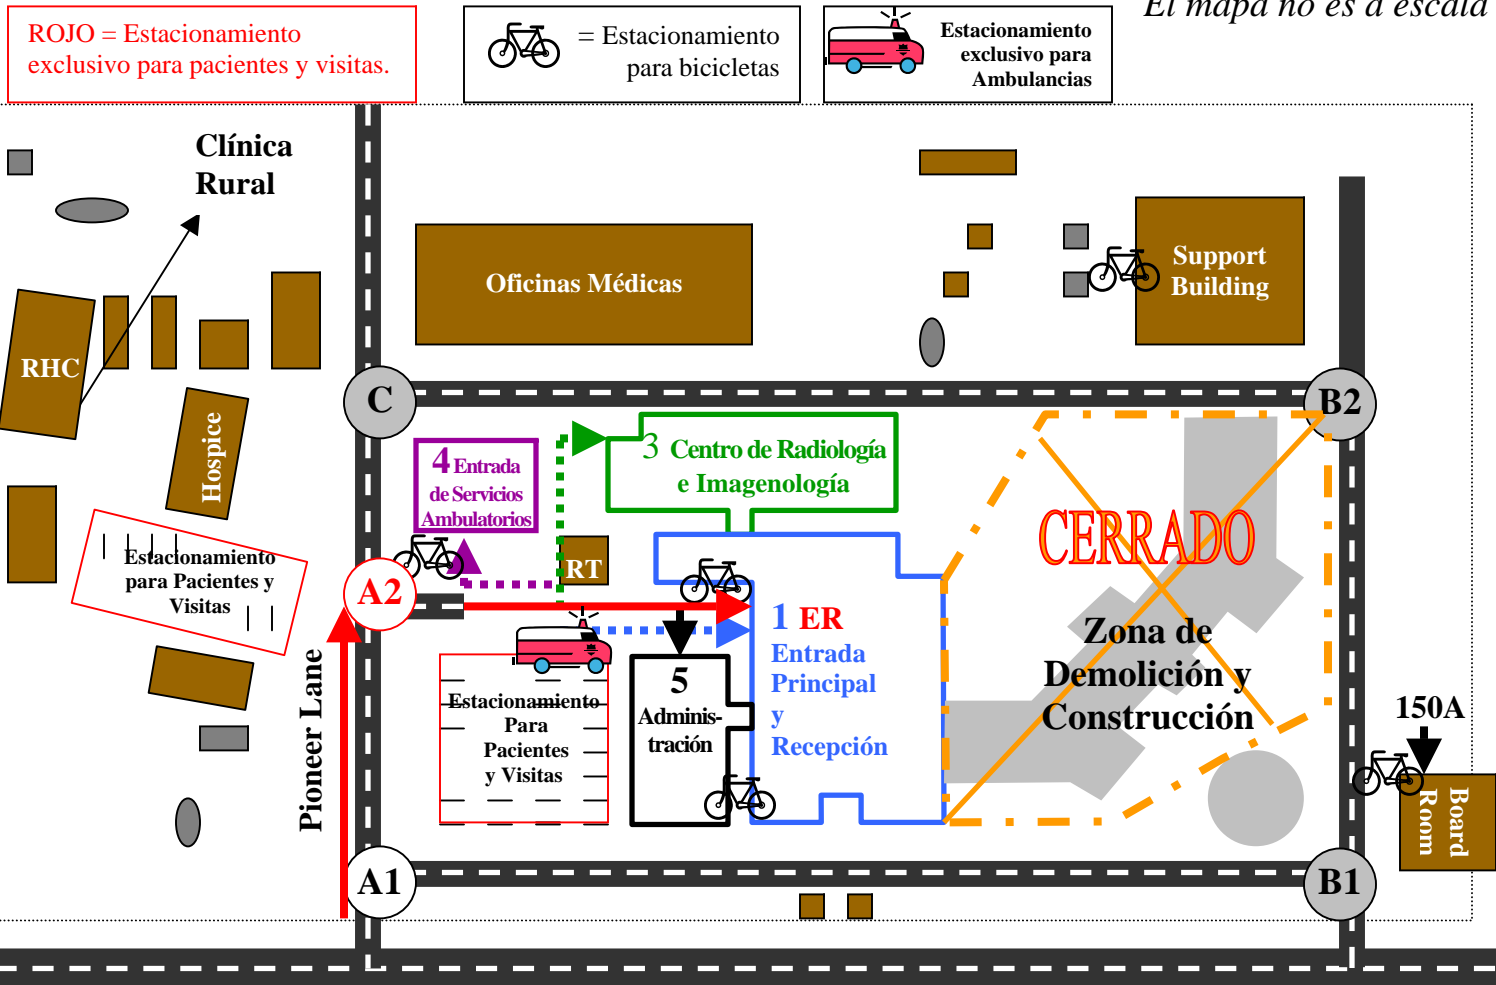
ROJO = Estacionamiento exclusivo para pacientes y visitas.

= Estacionamiento para bicicletas

Estacionamiento exclusivo para Ambulancias

El mapa no es a escala

Clínica Rural

RHC

Hospice

Estacionamiento para Pacientes y Visitas

Oficinas Médicas

Support Building

C

B2

4 Entrada de Servicios Ambulatorios

3 Centro de Radiología e Imagenología

RT

A2

CERRADO

Zona de Demolición y Construcción

1 ER Entrada Principal y Recepción

5 Adminis-tración

Estacionamiento Para Pacientes y Visitas

Pioneer Lane

150A

Board Room

A1

B1